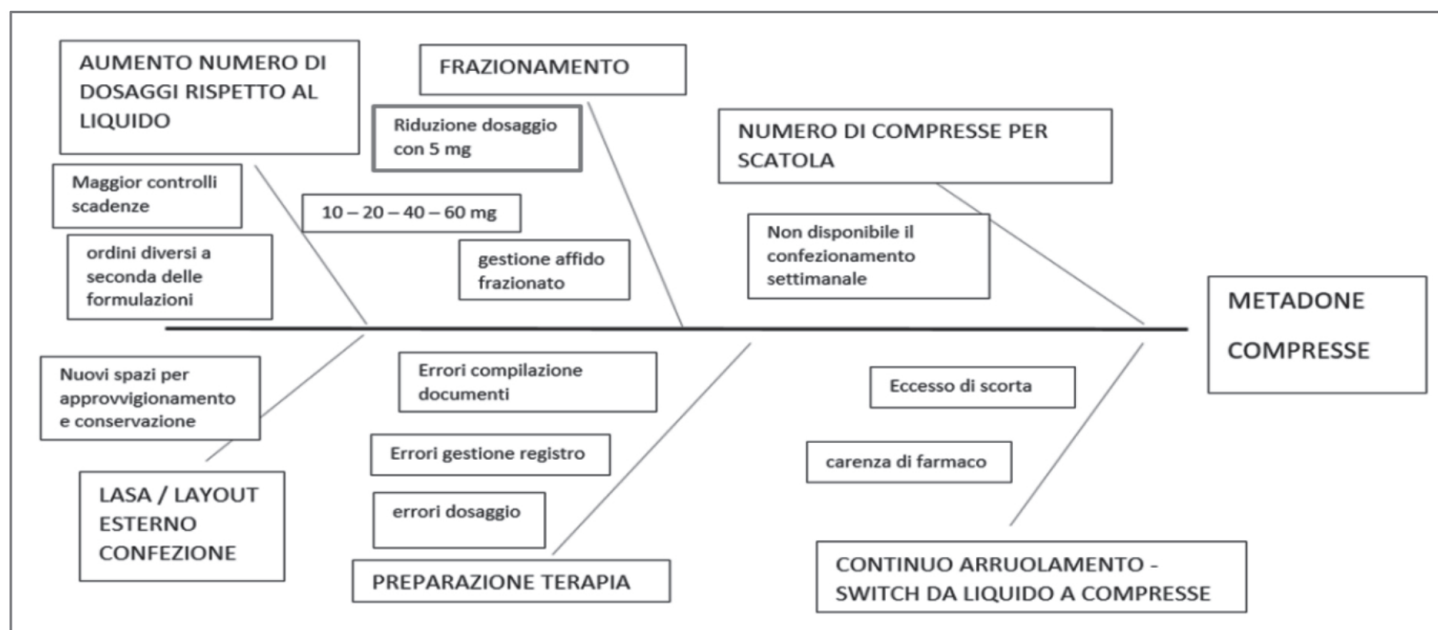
AUMENTO NUMERO DI DOSAGGI RISPETTO AL LIQUIDO

Maggior controlli scadenze

ordini diversi a seconda delle formulazioni

FRAZIONAMENTO

Riduzione dosaggio con 5 mg

10 – 20 – 40 – 60 mg

gestione affido frazionato

NUMERO DI COMPRESSE PER SCATOLA

Non disponibile il confezionamento settimanale

METADONE COMPRESSE

Nuovi spazi per approvvigionamento e conservazione

LASA / LAYOUT ESTERNO CONFEZIONE

Errori compilazione documenti

Errori gestione registro

errori dosaggio

PREPARAZIONE TERAPIA

Eccesso di scorta

carenza di farmaco

CONTINUO ARRUOLAMENTO - SWITCH DA LIQUIDO A COMPRESSE